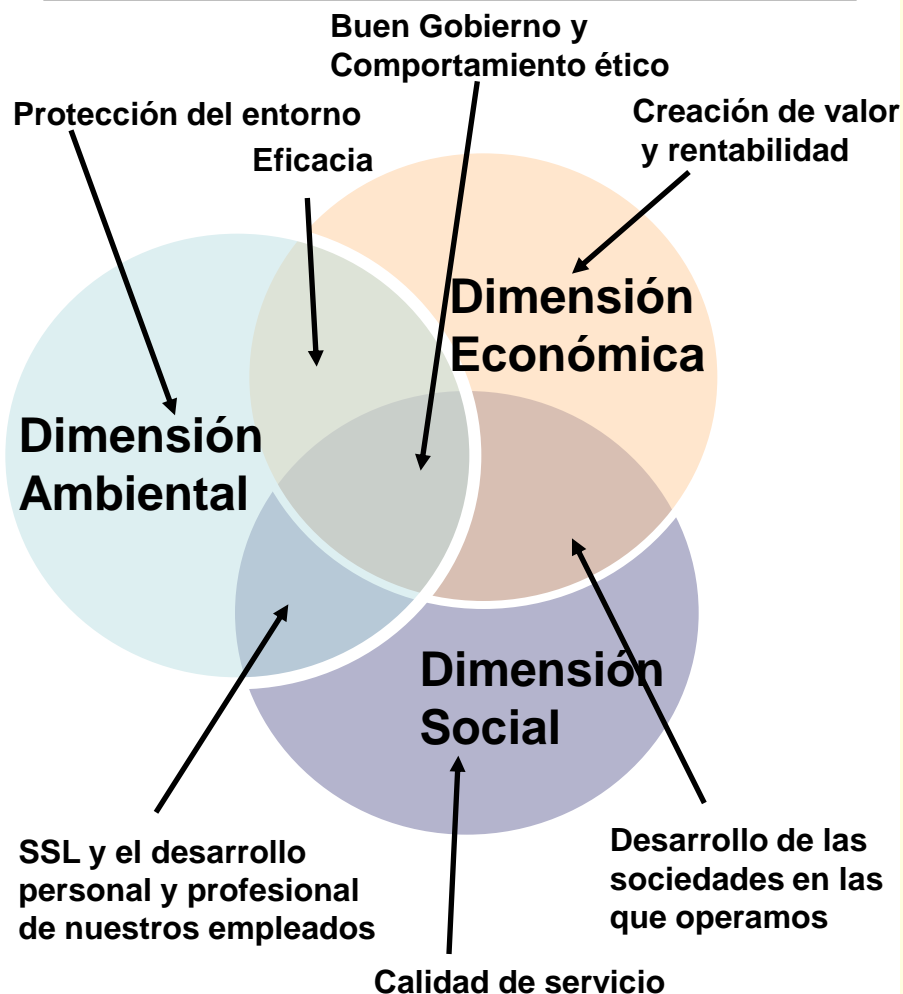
Buen Gobierno y Comportamiento ético

Protección del entorno

Creación de valor y rentabilidad

Eficacia

Dimensión Económica

Dimensión Ambiental

Dimensión Social

SSL y el desarrollo personal y profesional de nuestros empleados

Desarrollo de las sociedades en las que operamos

Calidad de servicio